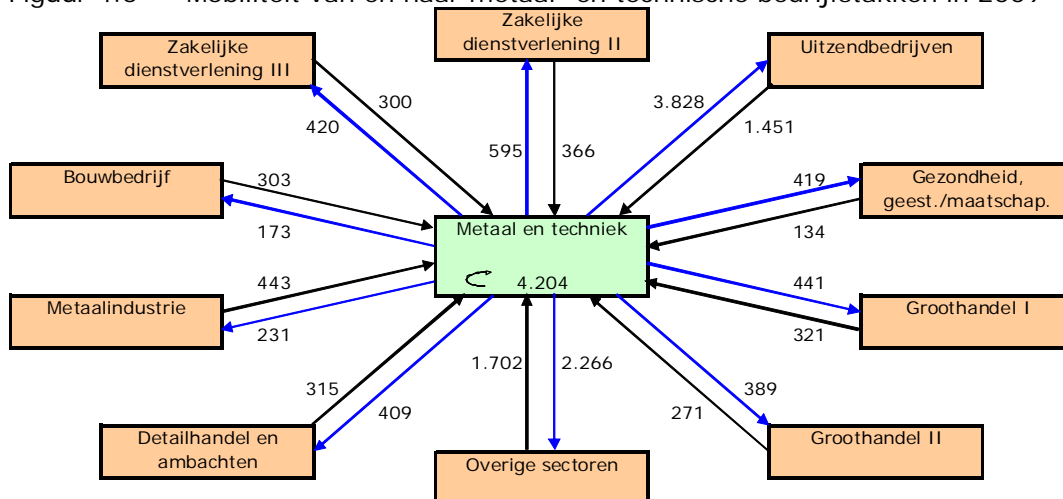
Figuur 4.3 Mobiliteit van en naar 'metaal- en technische bedrijfstakken in 2007

Zakelijke dienstverlening III

Zakelijke dienstverlening II

Uitzendbedrijven

300

420

595

366

3.828

1.451

Bouwbedrijf

303

173

419

Gezondheid, geest./maatschap.

134

Metaal en techniek

4.204

443

Metaalindustrie

231

441

Groothandel I

321

1.702

2.266

315

409

389

271

Detailhandel en ambachten

Overige sectoren

Groothandel II